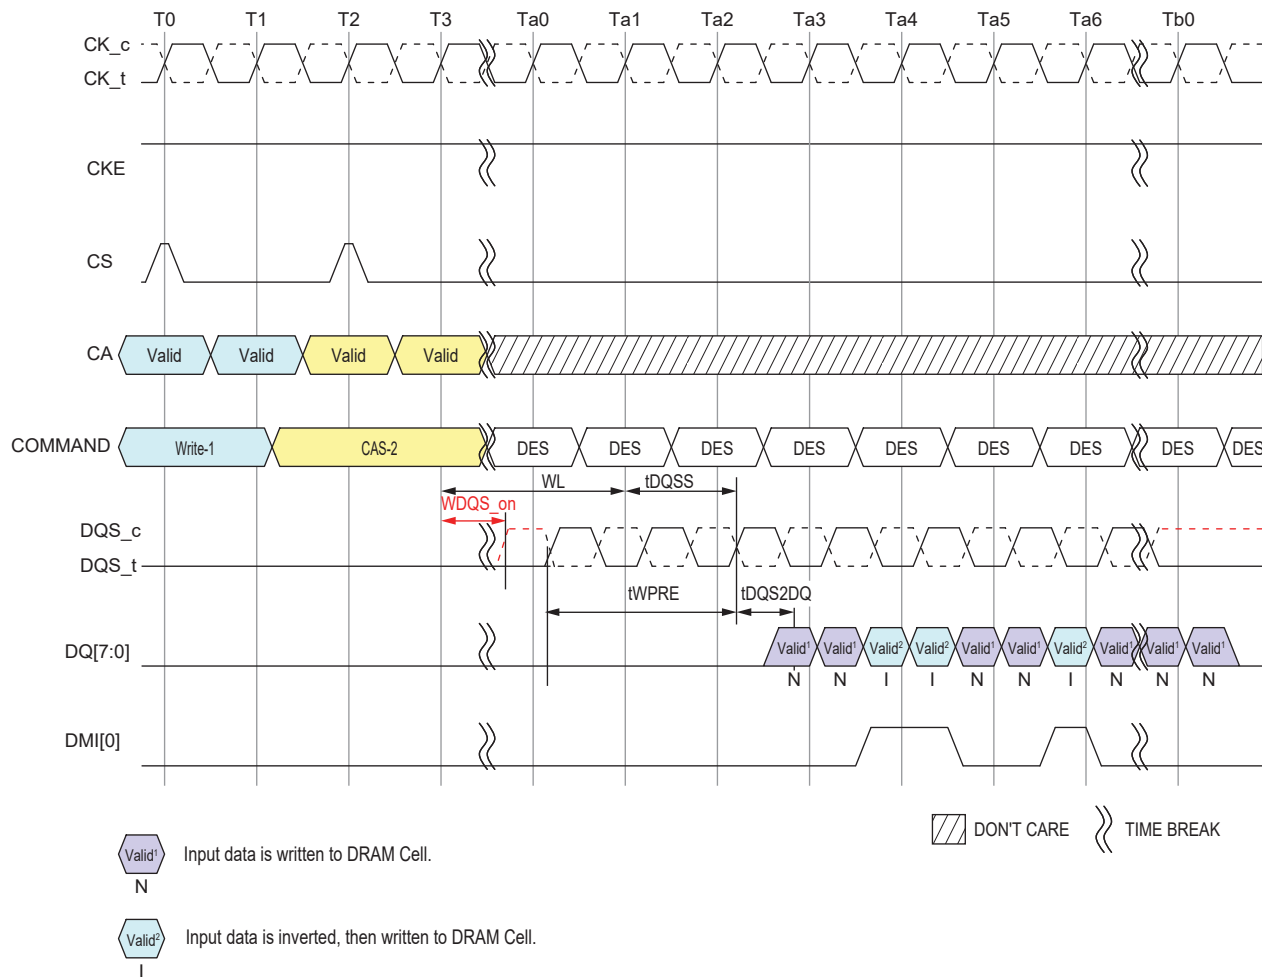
T0 T1 T2 T3 Ta0 Ta1 Ta2 Ta3 Ta4 Ta5 Ta6 Tb0

CK_c
CK_t

CKE

CS

CA Valid Valid Valid Valid

COMMAND Write-1 CAS-2 DES DES DES DES DES DES DES DES DES

WL tDQSS
WDQS_on

DQS_c
DQS_t

tWPRE tDQS2DQ

DQ[7:0] Valid$^1$ Valid$^1$ Valid$^2$ Valid$^2$ Valid$^1$ Valid$^1$ Valid$^2$ Valid$^1$ Valid$^1$ Valid$^1$
N N I I N N I N N N

DMI[0]

DON'T CARE TIME BREAK

Valid$^1$ N Input data is written to DRAM Cell.

Valid$^2$ I Input data is inverted, then written to DRAM Cell.